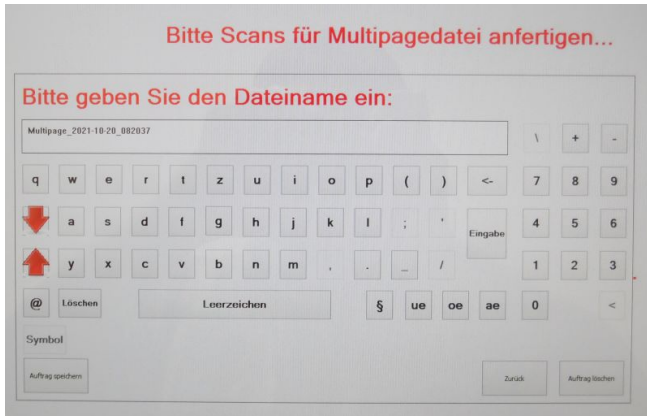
Bitte Scans für Multipagedatei anfertigen...

Bitte geben Sie den Dateiname ein:

Multipage_2021-10-20_082037

\ + -

q w e r t z u i o p ( ) <- 7 8 9

a s d f g h j k l ; ' Eingabe 4 5 6

y x c v b n m , . _ / 1 2 3

@ Löschen Leerzeichen § ue oe ae 0 <

Symbol

Auftrag speichern

Zurück

Auftrag löschen